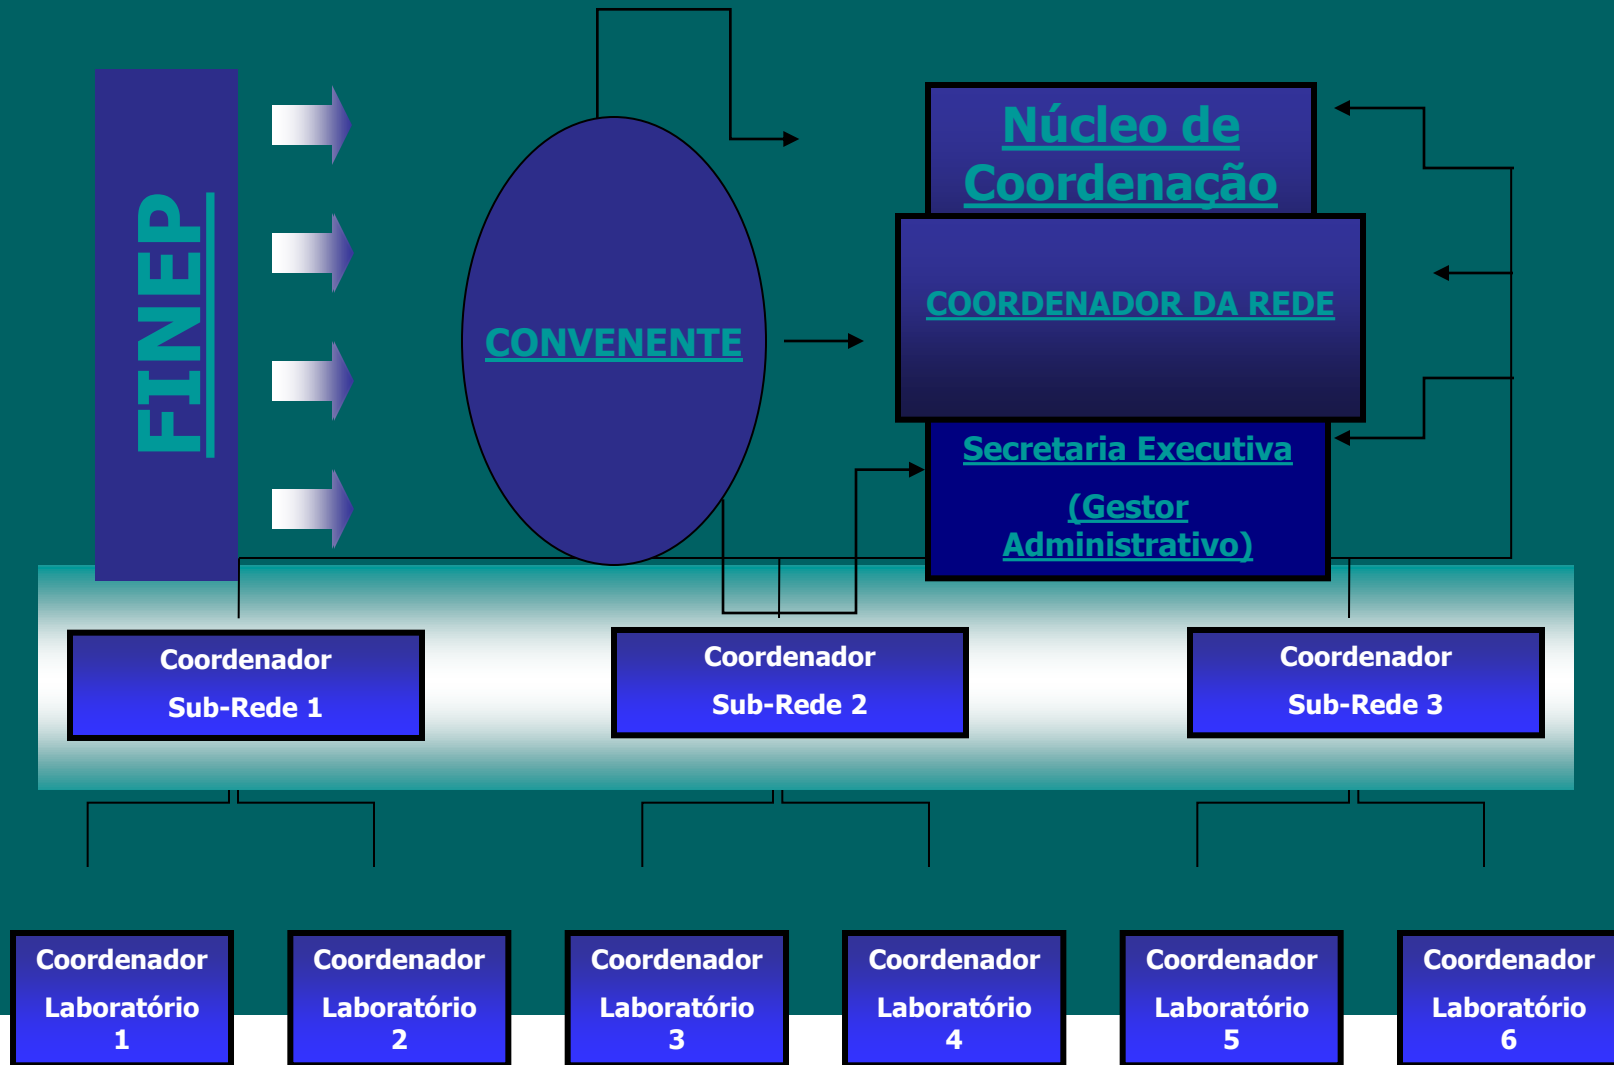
FINEP

CONVENENTE

Núcleo de Coordenação

COORDENADOR DA REDE

Secretaria Executiva

(Gestor Administrativo)

Coordenador Sub-Rede 1

Coordenador Sub-Rede 2

Coordenador Sub-Rede 3

Coordenador Laboratório 1

Coordenador Laboratório 2

Coordenador Laboratório 3

Coordenador Laboratório 4

Coordenador Laboratório 5

Coordenador Laboratório 6